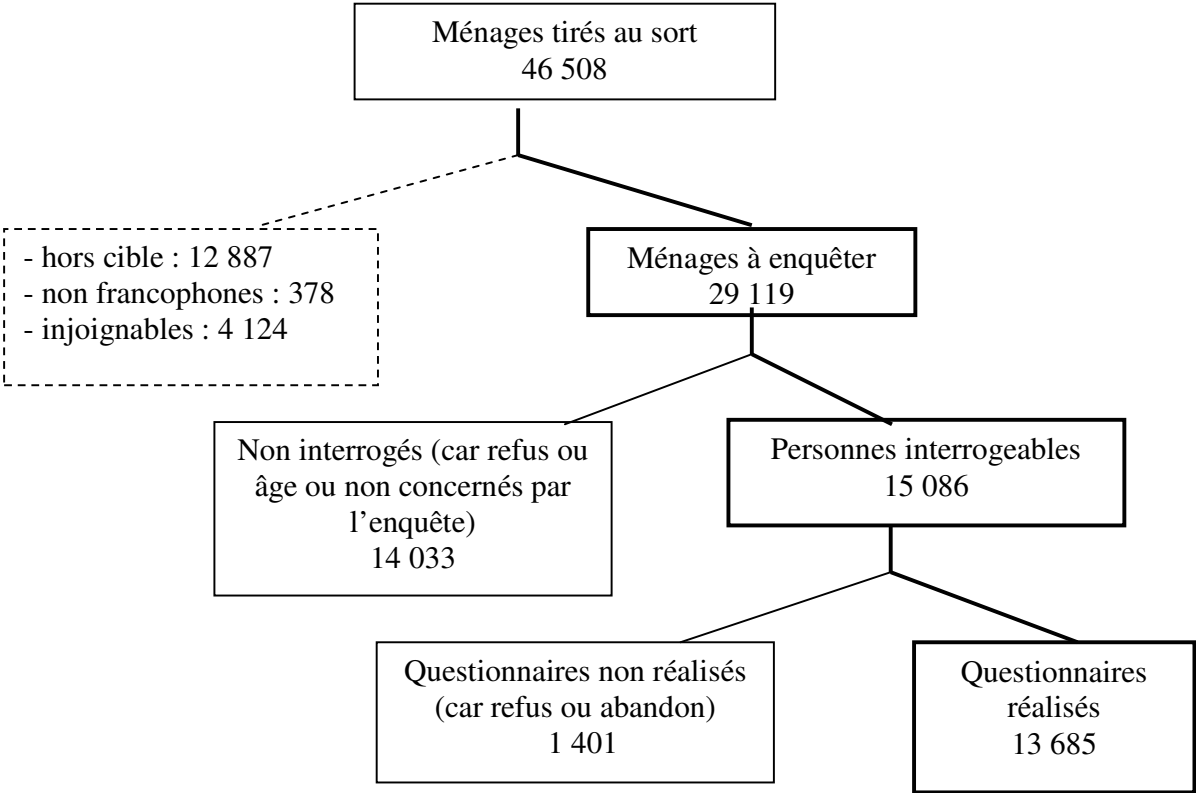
Ménages tirés au sort
46 508

- hors cible : 12 887
- non francophones : 378
- injoignables : 4 124

Ménages à enquêter
29 119

Non interrogés (car refus ou âge ou non concernés par l'enquête)
14 033

Personnes interrogeables
15 086

Questionnaires non réalisés (car refus ou abandon)
1 401

Questionnaires réalisés
13 685